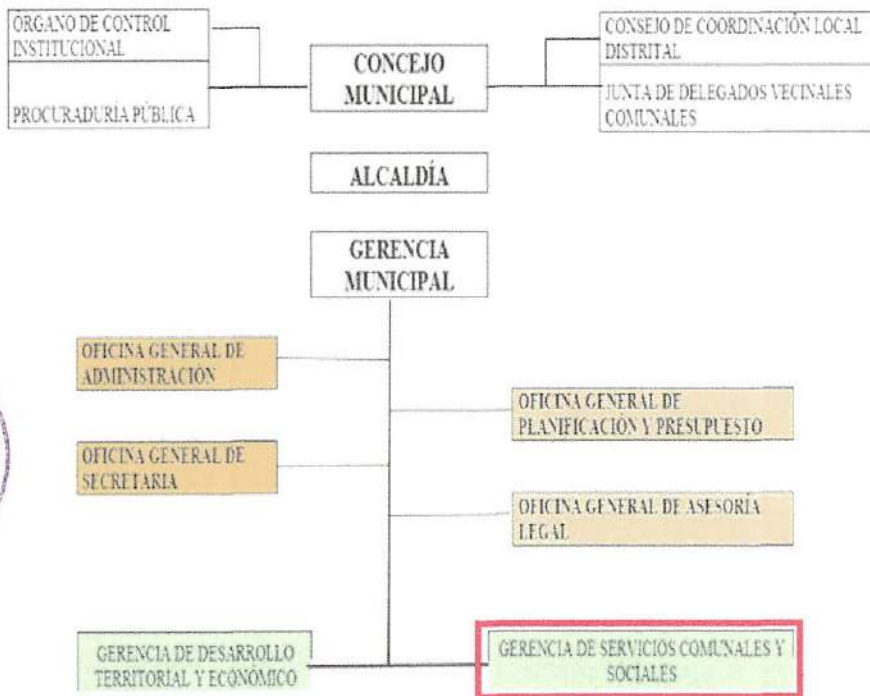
ÓRGANO DE CONTROL INSTITUCIONAL

PROCURADURÍA PÚBLICA

CONCEJO MUNICIPAL

CONSEJO DE COORDINACIÓN LOCAL DISTRITAL

JUNTA DE DELEGADOS VECINALES COMUNALES

ALCALDÍA

GERENCIA MUNICIPAL

OFICINA GENERAL DE ADMINISTRACIÓN

OFICINA GENERAL DE PLANIFICACIÓN Y PRESUPUESTO

OFICINA GENERAL DE SECRETARIA

OFICINA GENERAL DE ASESORÍA LEGAL

GERENCIA DE DESARROLLO TERRITORIAL Y ECONÓMICO

GERENCIA DE SERVICIOS COMUNALES Y SOCIALES